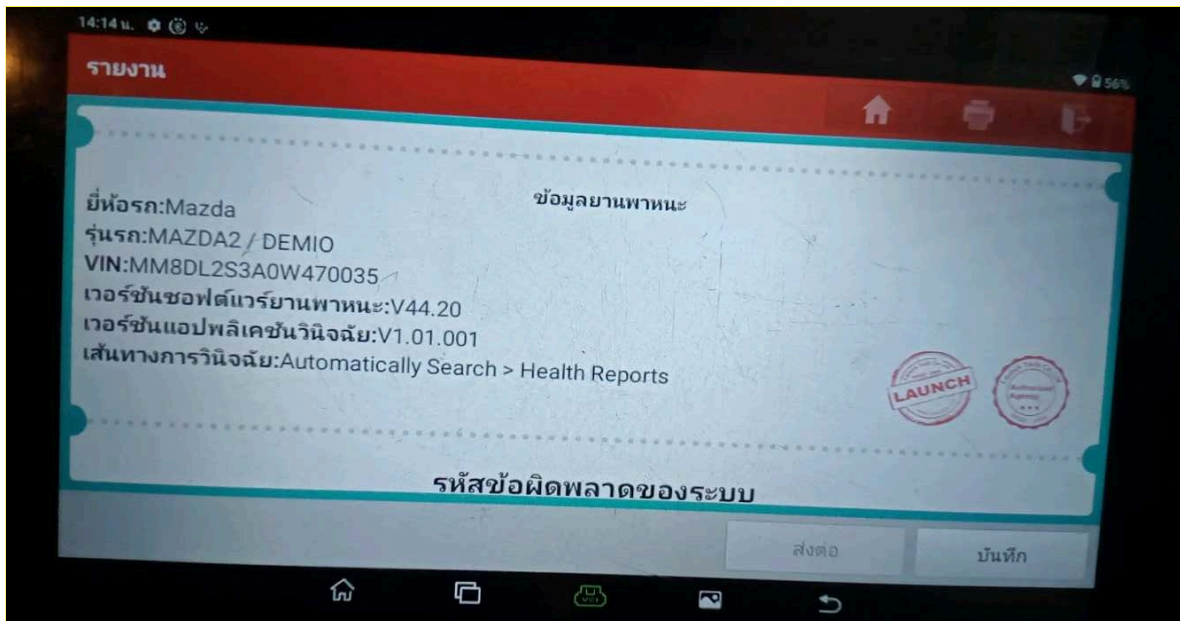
14:14 น.

รายงาน

56%

ข้อมูลยานพาหนะ

ยี่ห้อรถ:Mazda
รุ่นรถ:MAZDA2 / DEMIO
VIN:MM8DL2S3A0W470035
เวอร์ชันซอฟต์แวร์ยานพาหนะ:V44.20
เวอร์ชันแอปพลิเคชันวินิจฉัย:V1.01.001
เส้นทางการวินิจฉัย:Automatically Search > Health Reports

LAUNCH

Authorized Agency

รหัสข้อผิดพลาดของระบบ

ส่งต่อ

บันทึก